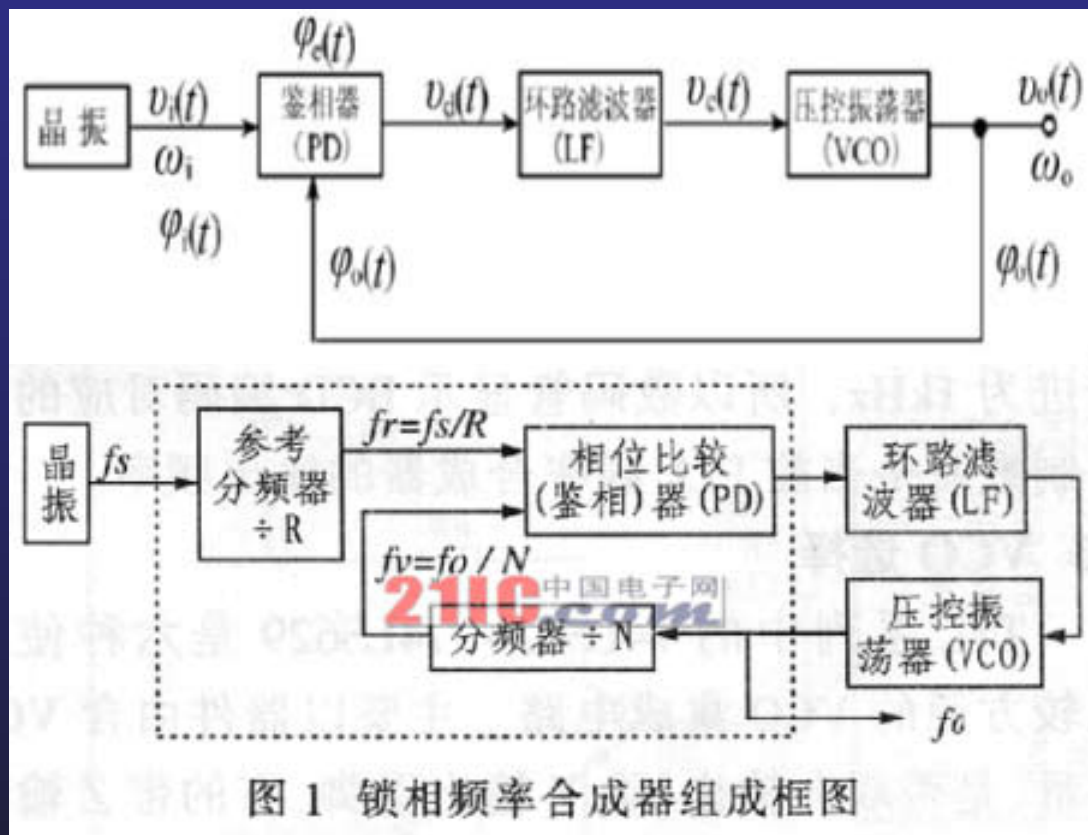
晶振

$v_i(t)$

$\omega_i$

$\varphi_i(t)$

$\varphi_e(t)$

鉴相器 (PD)

$v_d(t)$

环路滤波器 (LF)

$v_c(t)$

压控振荡器 (VCO)

$v_o(t)$

$\omega_o$

$\varphi_o(t)$

$\varphi_o(t)$

晶振

fs

参考分频器 ÷ R

fr=fs/R

相位比较(鉴相)器 (PD)

环路滤波器 (LF)

fv=fo / N

21IC 中国电子网 .com

分频器 ÷ N

压控振荡器 (VCO)

fo

图 1 锁相频率合成器组成框图